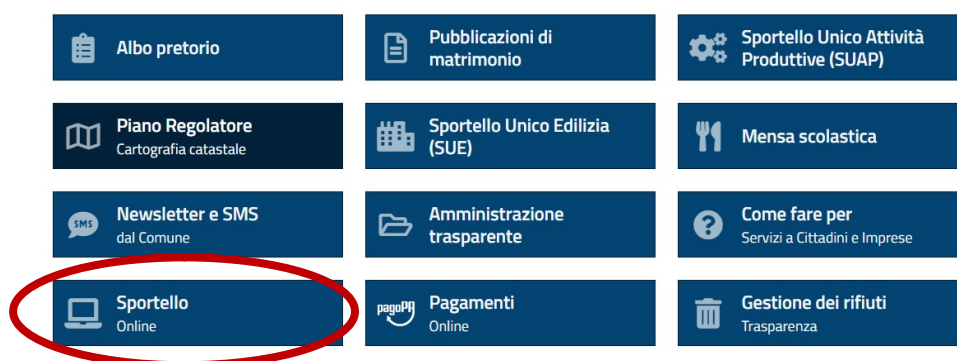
Albo pretorio

Pubblicazioni di matrimonio

Sportello Unico Attività Produttive (SUAP)

Piano Regolatore
Cartografia catastale

Sportello Unico Edilizia (SUE)

Mensa scolastica

SMS
Newsletter e SMS
dal Comune

Amministrazione trasparente

Come fare per
Servizi a Cittadini e Imprese

Sportello
Online

pagoPA
Pagamenti
Online

Gestione dei rifiuti
Trasparenza